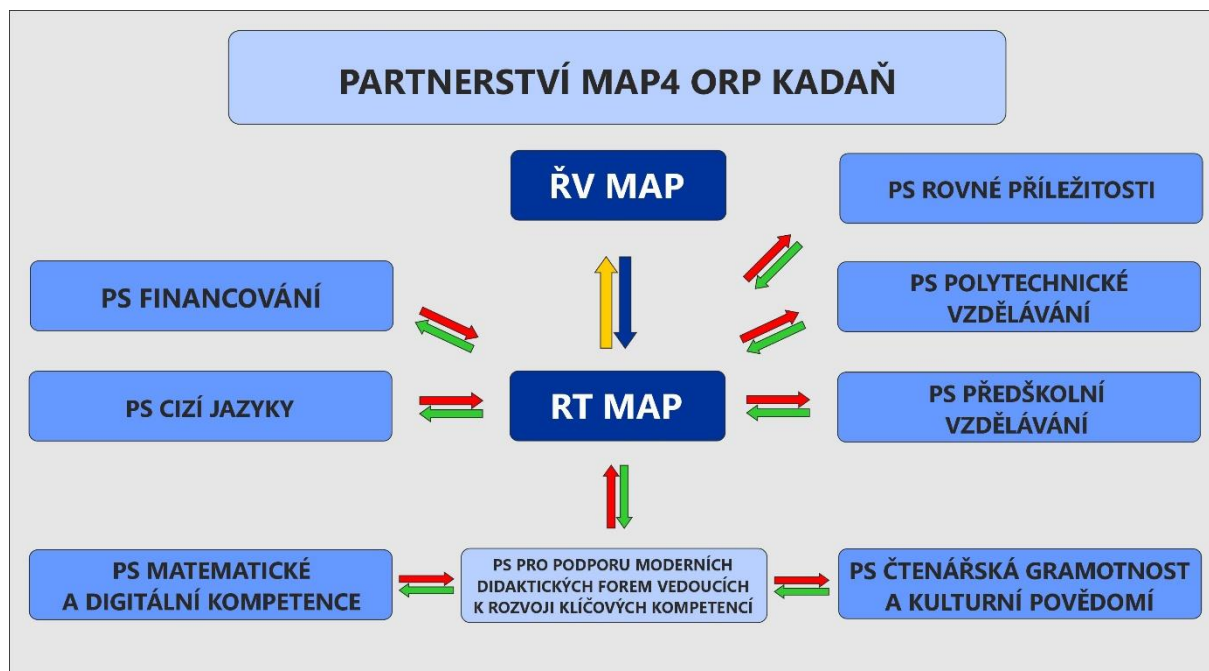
PARTNERSTVÍ MAP4 ORP KADAŇ

ŘV MAP

PS ROVNÉ PŘÍLEŽITOSTI

PS FINANCOVÁNÍ

PS POLYTECHNICKÉ VZDĚLÁVÁNÍ

PS CIZÍ JAZYKY

RT MAP

PS PŘEDŠKOLNÍ VZDĚLÁVÁNÍ

PS MATEMATICKÉ A DIGITÁLNÍ KOMPETENCE

PS PRO PODPORU MODERNÍCH DIDAKTICKÝCH FOREM VEDOUCÍCH K ROZVOJI KLÍČOVÝCH KOMPETENCÍ

PS ČTENÁŘSKÁ GRAMOTNOST A KULTURNÍ POVĚDOMÍ